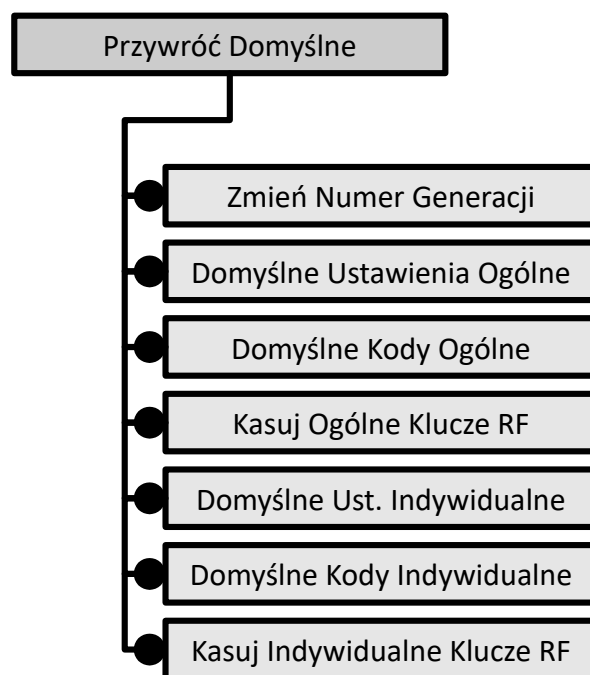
Przywróć Domyślne

Zmień Numer Generacji

Domyślne Ustawienia Ogólne

Domyślne Kody Ogólne

Kasuj Ogólne Klucze RF

Domyślne Ust. Indywidualne

Domyślne Kody Indywidualne

Kasuj Indywidualne Klucze RF